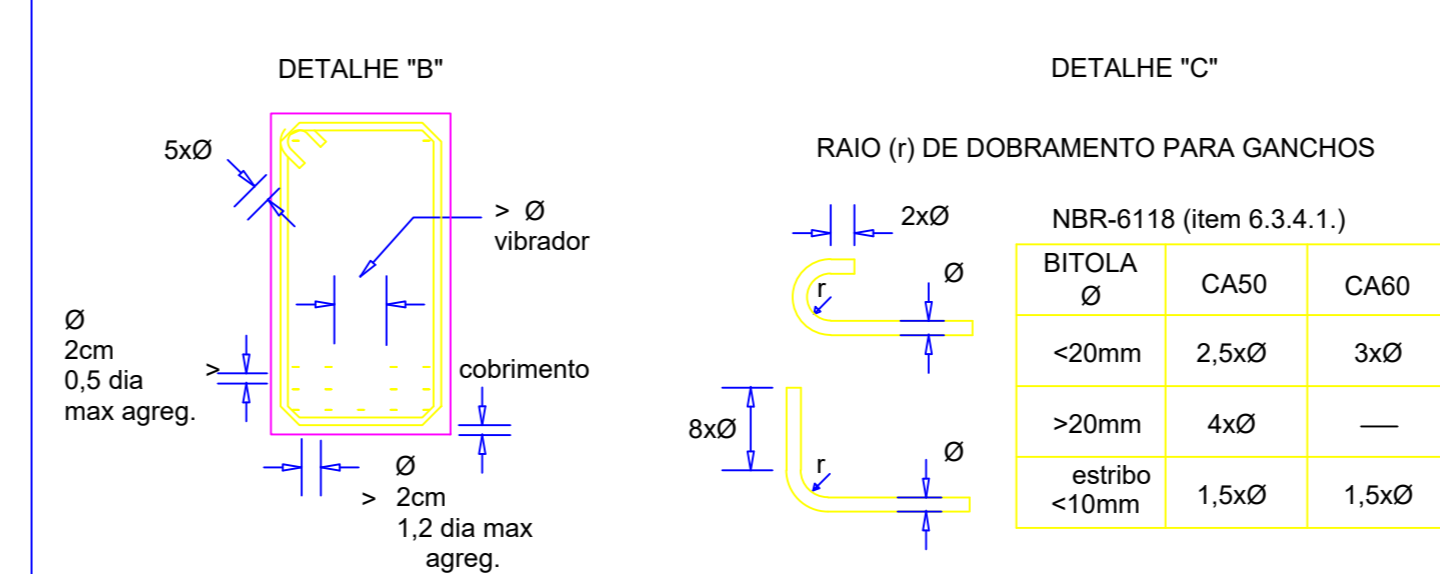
DETALHE "B"

5xØ

> Ø
vibrador

Ø
2cm
0,5 dia
max agreg.

>

cobrimento

Ø
> 2cm
1,2 dia max
agreg.

DETALHE "C"

RAIO (r) DE DOBRAMENTO PARA GANCHOS

2xØ

NBR-6118 (item 6.3.4.1.)

Ø

r

8xØ

Ø

r

| BITOLA Ø | CA50 | CA60 |
|---|---|---|
| <20mm | 2,5xØ | 3xØ |
| >20mm | 4xØ | — |
| estribo <10mm | 1,5xØ | 1,5xØ |